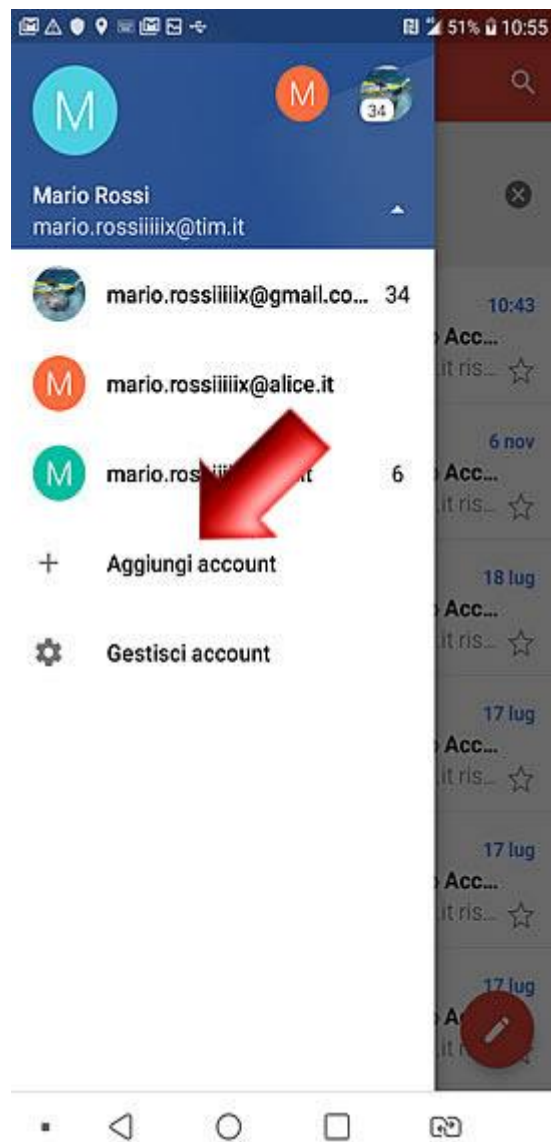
51% 10:55

M

M

34

Mario Rossi
mario.rossiiiiix@tim.it

mario.rossiiiix@gmail.co... 34

M mario.rossiiiix@alice.it

M mario.ross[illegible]t 6

+ Aggiungi account

Gestisci account

10:43
Acc...
it ris...

6 nov
Acc...
it ris...

18 lug
Acc...
it ris...

17 lug
Acc...
it ris...

17 lug
Acc...
it ris...

17 lug
Ac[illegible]
it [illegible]